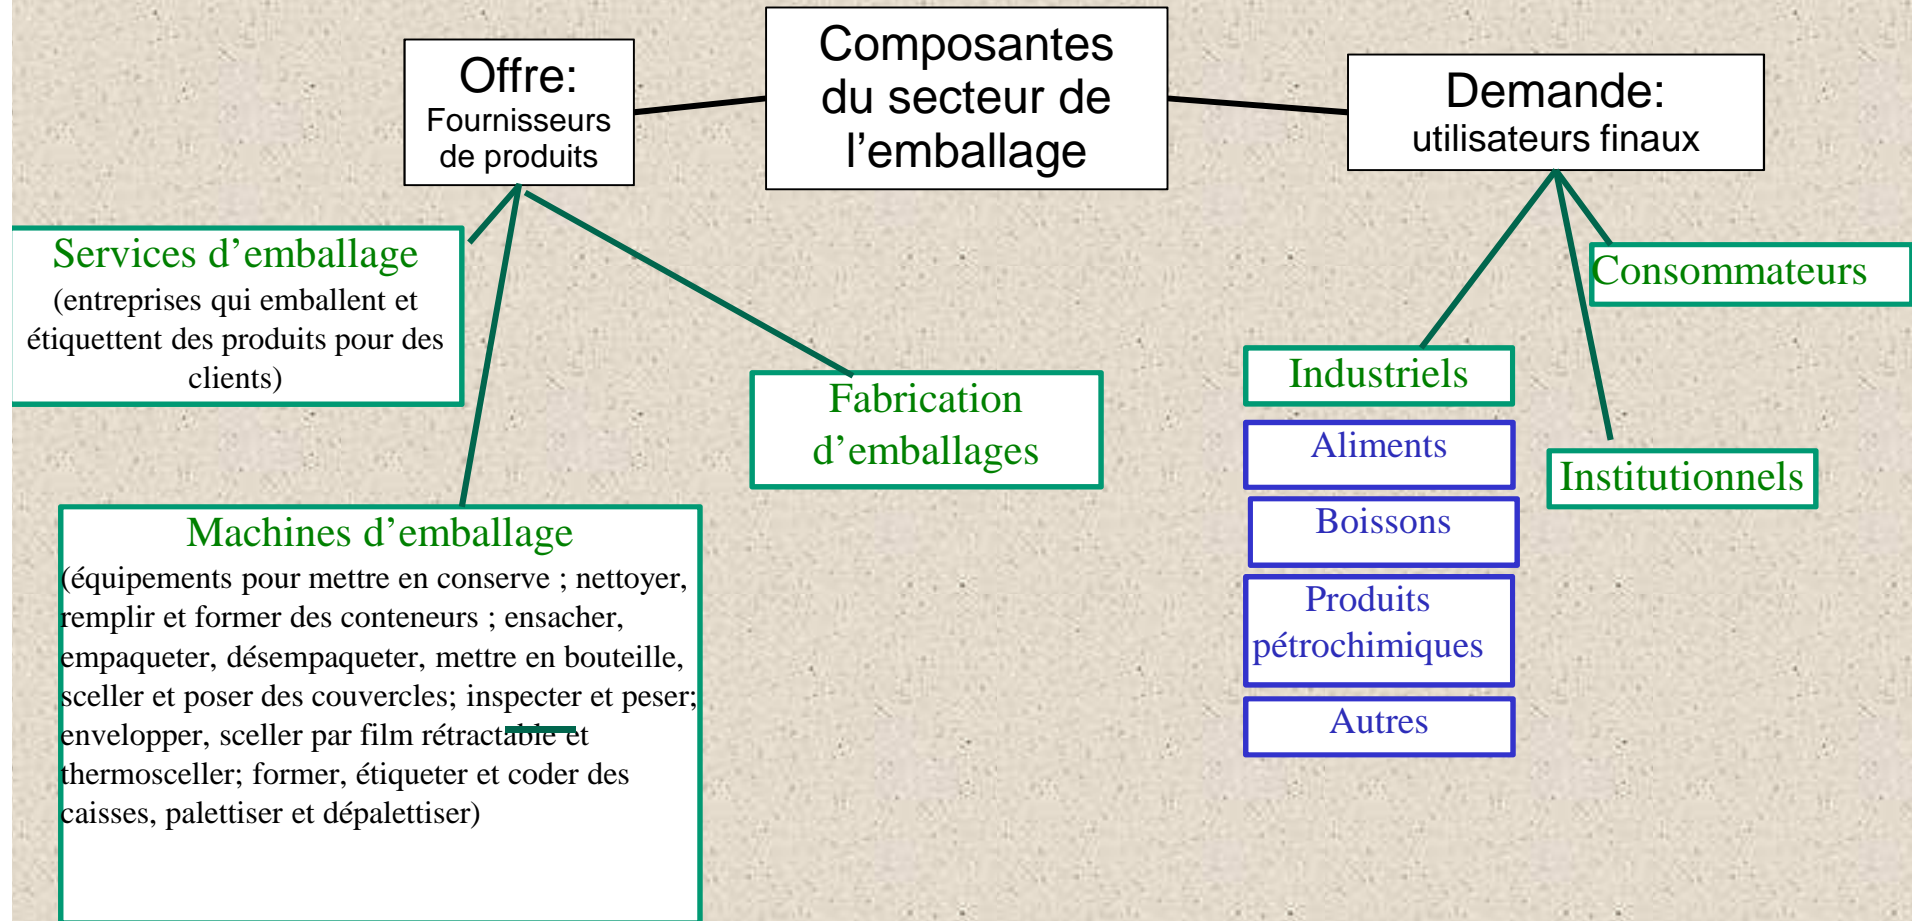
Offre:
Fournisseurs de produits

Composantes du secteur de l’emballage

Demande:
utilisateurs finaux

Services d’emballage
(entreprises qui emballent et étiquettent des produits pour des clients)

Fabrication d’emballages

Machines d’emballage
(équipements pour mettre en conserve ; nettoyer, remplir et former des conteneurs ; ensacher, empaqueter, désempaqueter, mettre en bouteille, sceller et poser des couvercles; inspecter et peser; envelopper, sceller par film rétractable et thermosceller; former, étiqueter et coder des caisses, palettiser et dépalettiser)

Consommateurs

Industriels

Aliments

Boissons

Produits pétrochimiques

Autres

Institutionnels